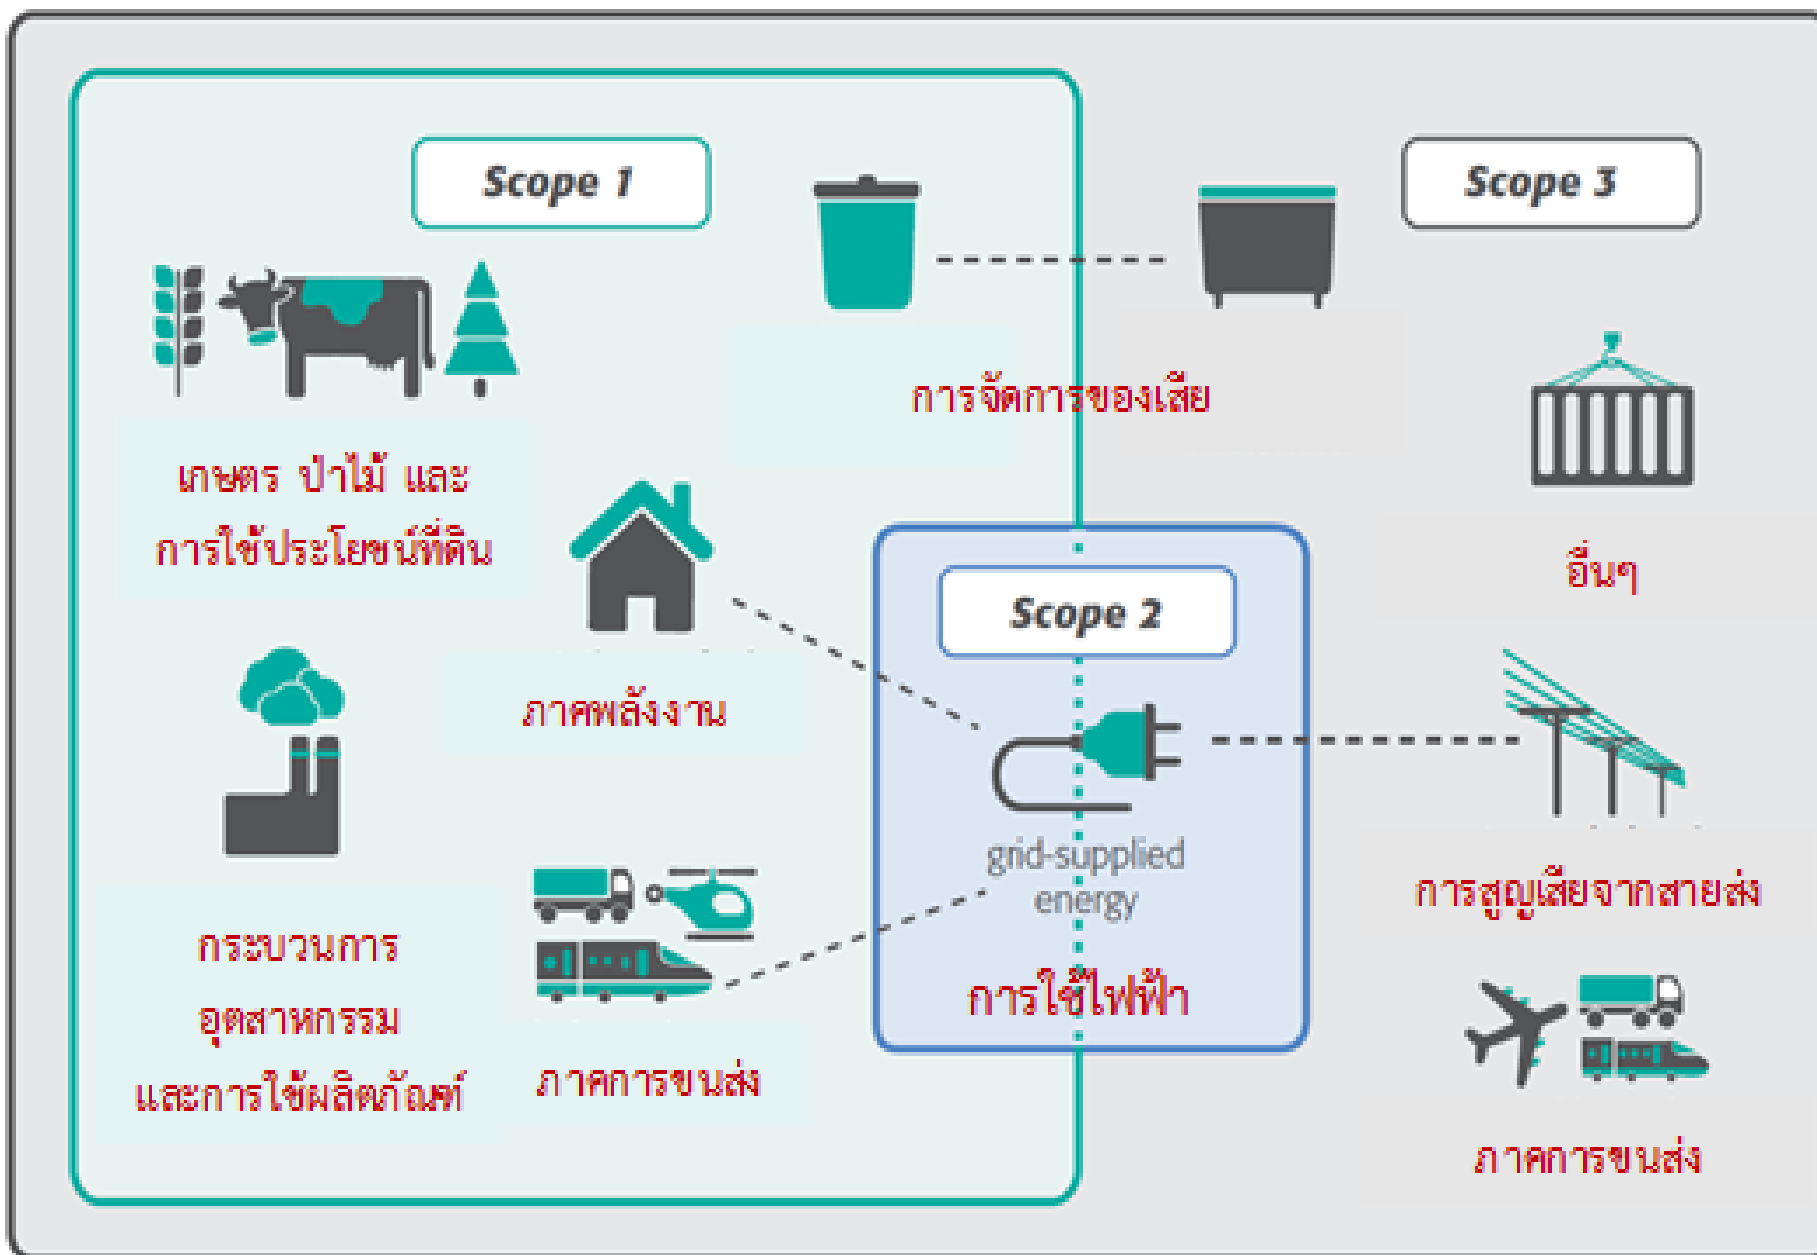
Scope 1

การจัดการของเสีย

Scope 3

เกษตร ป่าไม้ และการใช้ประโยชน์ที่ดิน

ภาคพลังงาน

อื่นๆ

Scope 2

grid-supplied energy

การสูญเสียจากสายส่ง

กระบวนการอุตสาหกรรมและการใช้ผลิตภัณฑ์

ภาคการขนส่ง

การใช้ไฟฟ้า

ภาคการขนส่ง